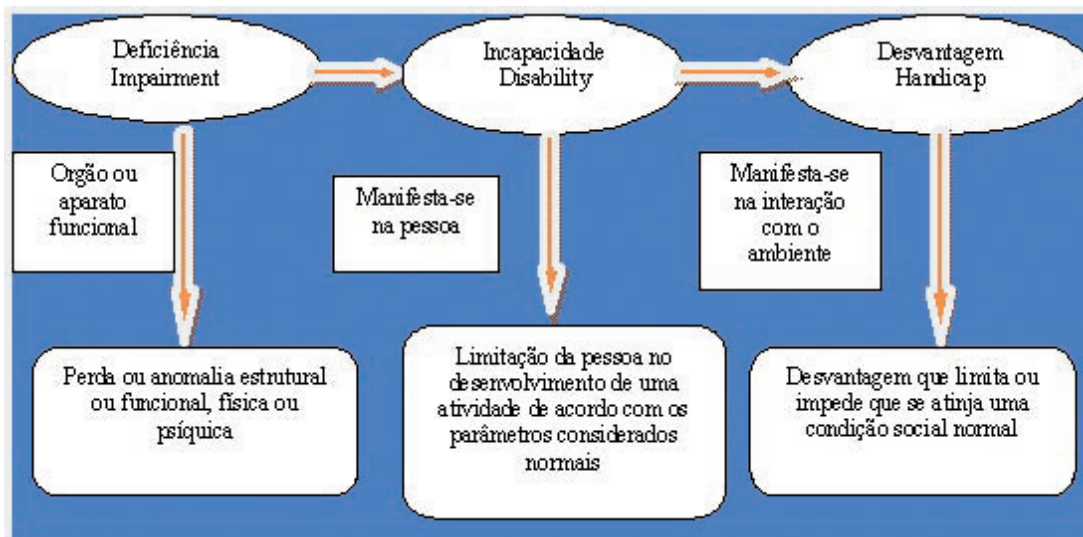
Deficiência
Impairment

Incapacidade
Disability

Desvantagem
Handicap

Orgão ou aparato funcional

Manifesta-se na pessoa

Manifesta-se na interação com o ambiente

Perda ou anomalia estrutural ou funcional, física ou psíquica

Limitação da pessoa no desenvolvimento de uma atividade de acordo com os parâmetros considerados normais

Desvantagem que limita ou impede que se atinja uma condição social normal